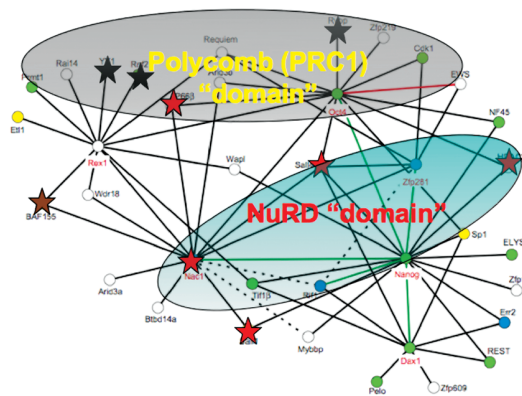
Polycomb (PRC1) "domain"

NuRD "domain"

Rnf2
Zfp219
Requiem
Cdk1
Rai14
YY1
Rnf2
Arid3b
EWS
Prmt1
Oct4
Rnf2
NF45
Etl1
Rex1
Wapl
Sall4
Zfp281
BAF155
Wdr18
Sp1
Nac1
Nanog
ELYS
Arid3a
Tif1β
Zfp
Btbd14a
Esrr2
Mybbp
Dax1
REST
Pelo
Zfp609